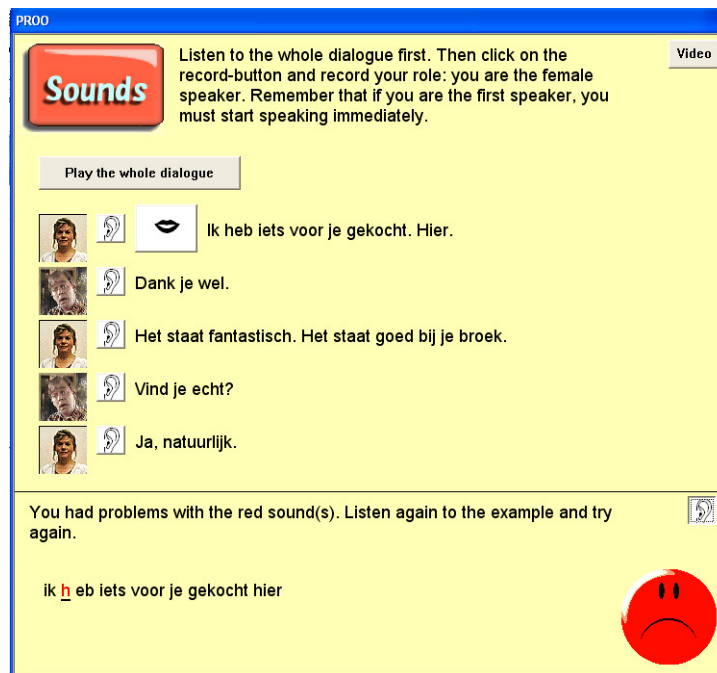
PROO

Sounds

Listen to the whole dialogue first. Then click on the record-button and record your role: you are the female speaker. Remember that if you are the first speaker, you must start speaking immediately.

Video

Play the whole dialogue

Ik heb iets voor je gekocht. Hier.

Dank je wel.

Het staat fantastisch. Het staat goed bij je broek.

Vind je echt?

Ja, natuurlijk.

You had problems with the red sound(s). Listen again to the example and try again.

ik h eb iets voor je gekocht hier